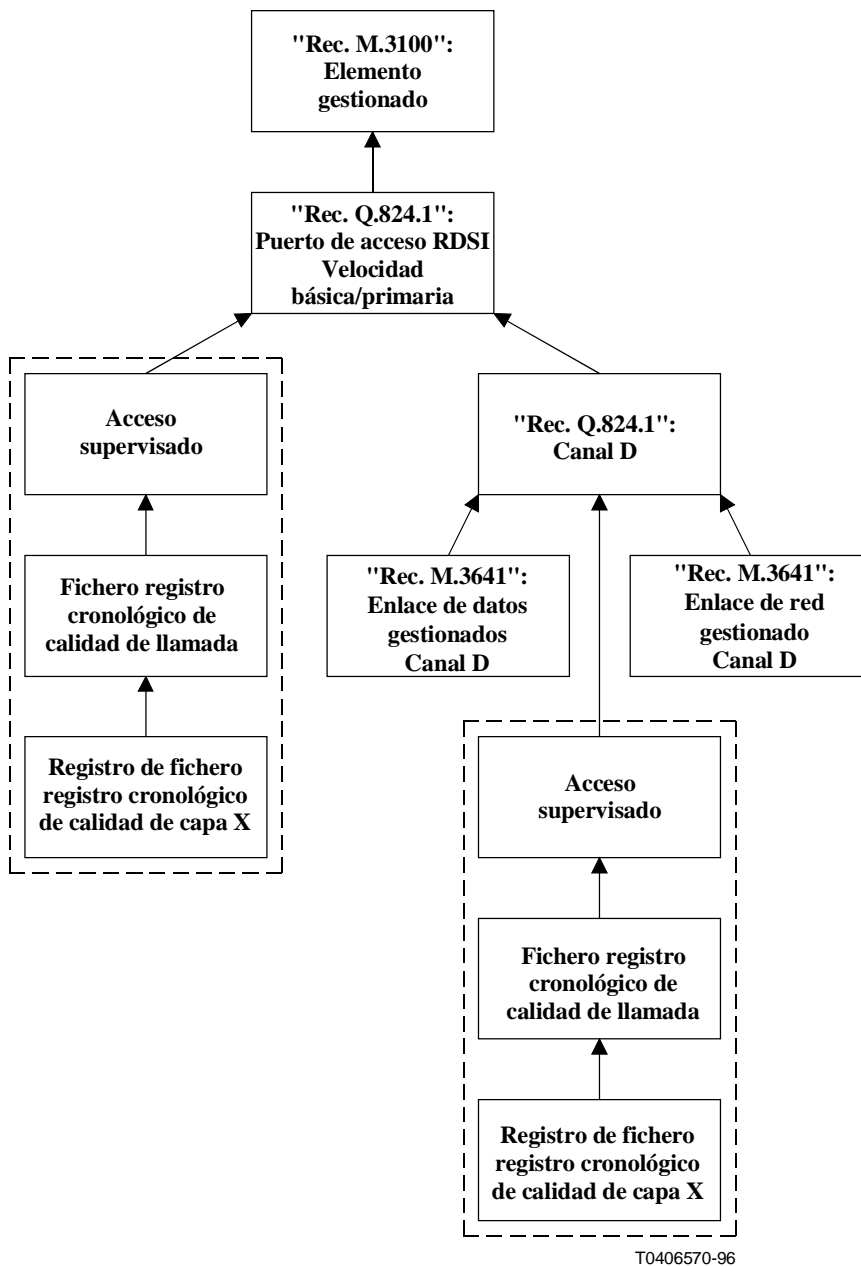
"Rec. M.3100":
Elemento gestionado

"Rec. Q.824.1":
Puerto de acceso RDSI
Velocidad básica/primaria

Acceso supervisado

Fichero registro cronológico de calidad de llamada

Registro de fichero registro cronológico de calidad de capa X

"Rec. Q.824.1":
Canal D

"Rec. M.3641":
Enlace de datos gestionados
Canal D

"Rec. M.3641":
Enlace de red gestionado
Canal D

Acceso supervisado

Fichero registro cronológico de calidad de llamada

Registro de fichero registro cronológico de calidad de capa X

T0406570-96